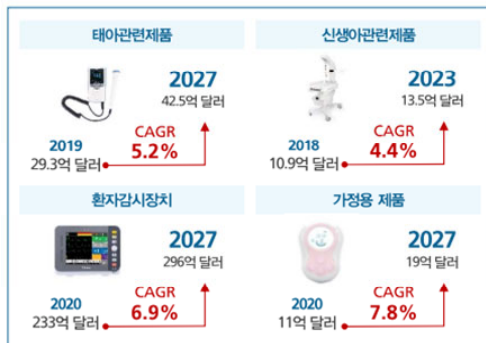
태아관련제품

2027
42.5억 달러

CAGR
5.2%

2019
29.3억 달러

신생아관련제품

2023
13.5억 달러

CAGR
4.4%

2018
10.9억 달러

환자감시장치

2027
296억 달러

CAGR
6.9%

2020
233억 달러

가정용 제품

2027
19억 달러

CAGR
7.8%

2020
11억 달러